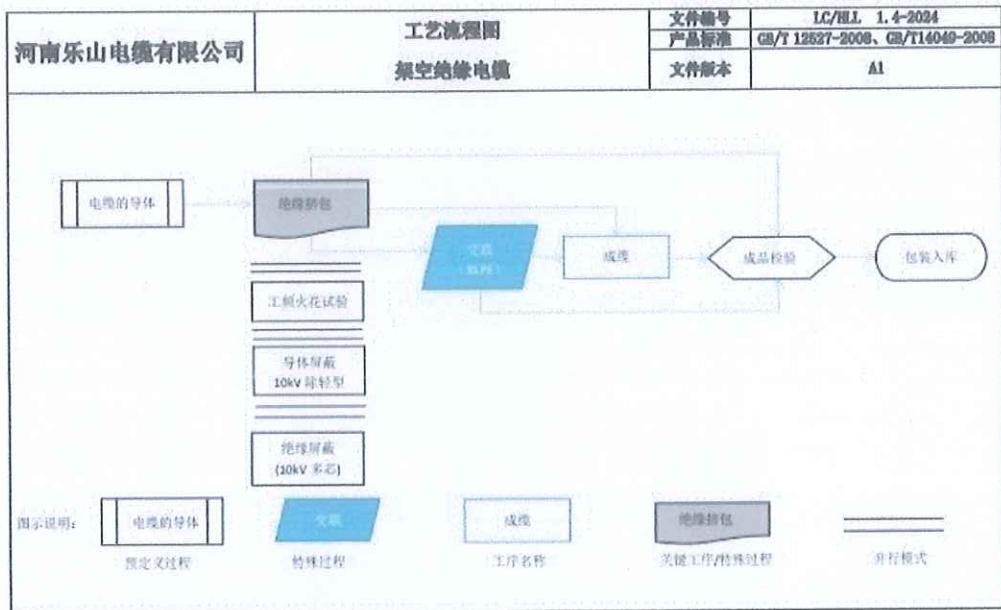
| 河南乐山电缆有限公司 | 工艺流程图 架空绝缘电缆 | 文件编号 | LC/HLL 1.4-2024 |
|---|---|---|---|
| | | 产品标准 | GB/T 12527-2008、GB/T14049-2008 |
| | | 文件版本 | A1 |

电缆的导体

绝缘挤包

交联 (抽样)

成缆

成品检验

包装入库

工频火花试验

导体屏蔽 10kV 除轻型

绝缘屏蔽 (10kV 多芯)

图示说明: 电缆的导体 预定义过程

交联 特殊过程

成缆 工序名称

绝缘挤包 关键工序/特殊过程

并行模式